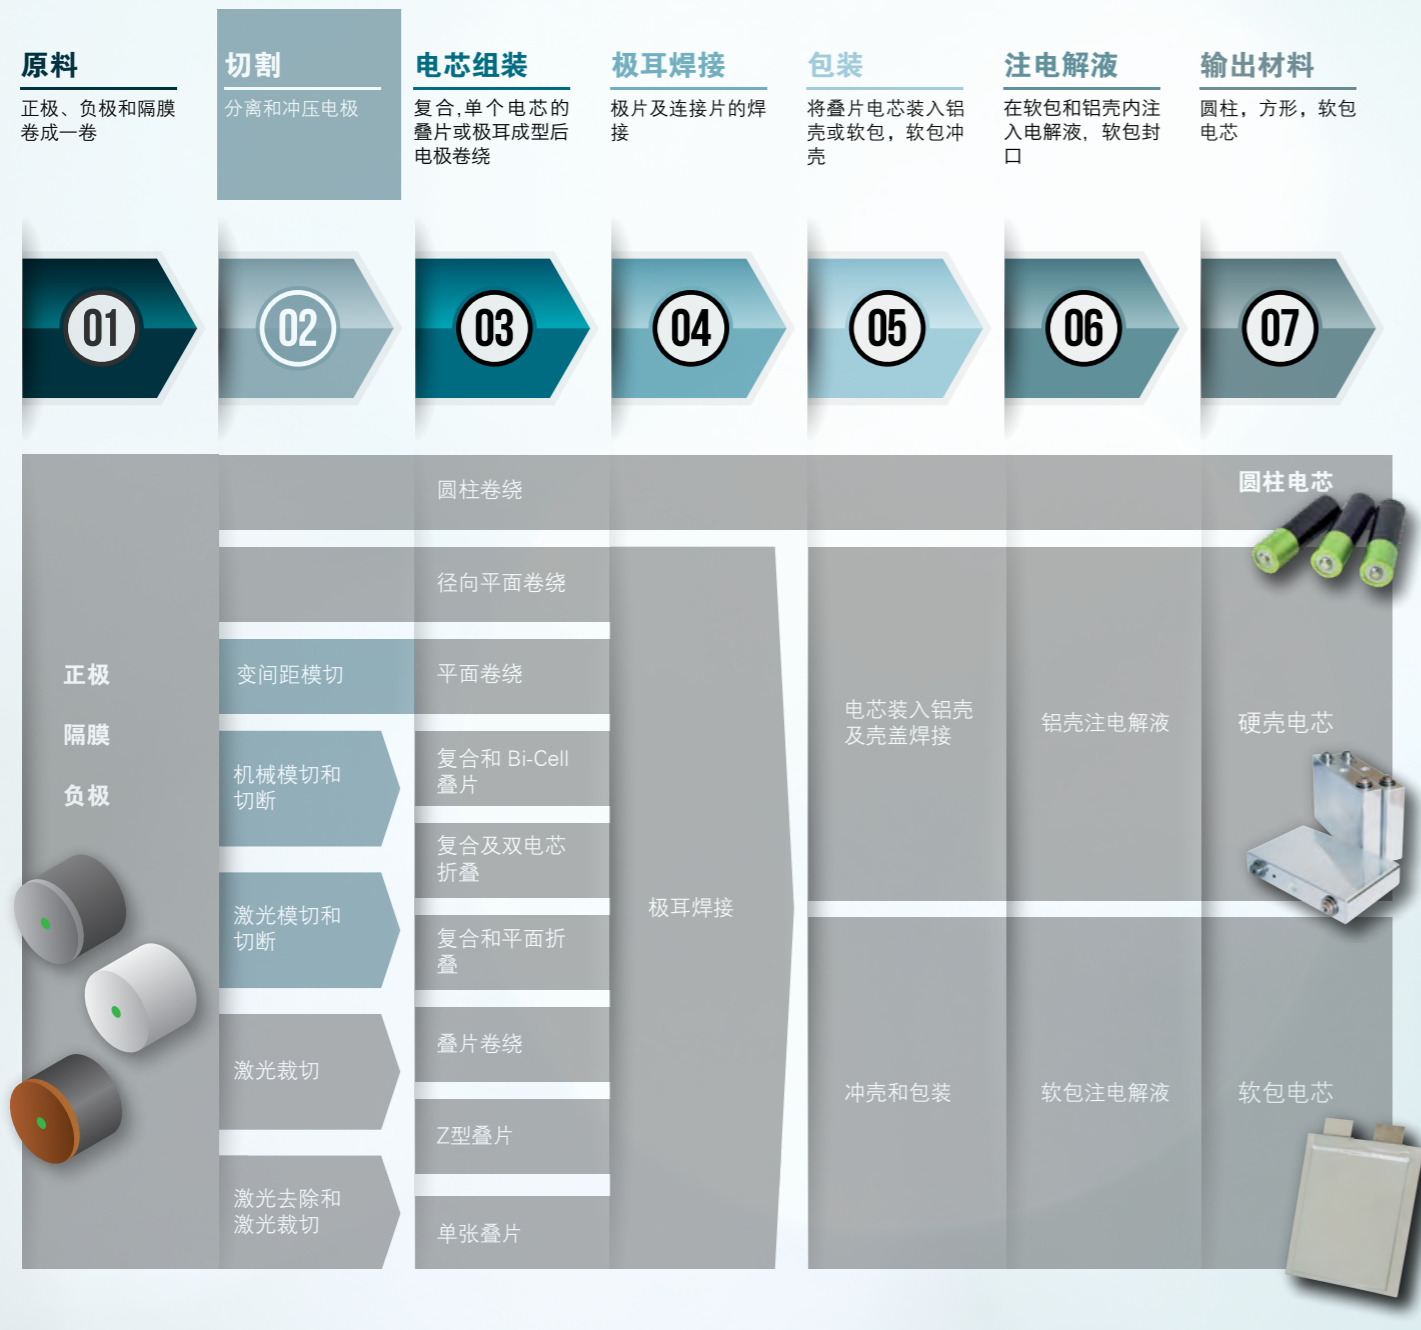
原料
正极、负极和隔膜卷成一卷

切割
分离和冲压电极

电芯组装
复合,单个电芯的叠片或极耳成型后电极卷绕

极耳焊接
极片及连接片的焊接

包装
将叠片电芯装入铝壳或软包，软包冲壳

注电解液
在软包和铝壳内注入电解液，软包封口

输出材料
圆柱，方形，软包电芯

01

02

03

04

05

06

07

圆柱卷绕

圆柱电芯

径向平面卷绕

正极

隔膜

负极

变间距模切

平面卷绕

机械模切和切断

复合和 Bi-Cell 叠片

复合及双电芯折叠

激光模切和切断

复合和平面折叠

激光裁切

叠片卷绕

Z型叠片

激光去除和激光裁切

单张叠片

极耳焊接

电芯装入铝壳及壳盖焊接

铝壳注电解液

硬壳电芯

冲壳和包装

软包注电解液

软包电芯